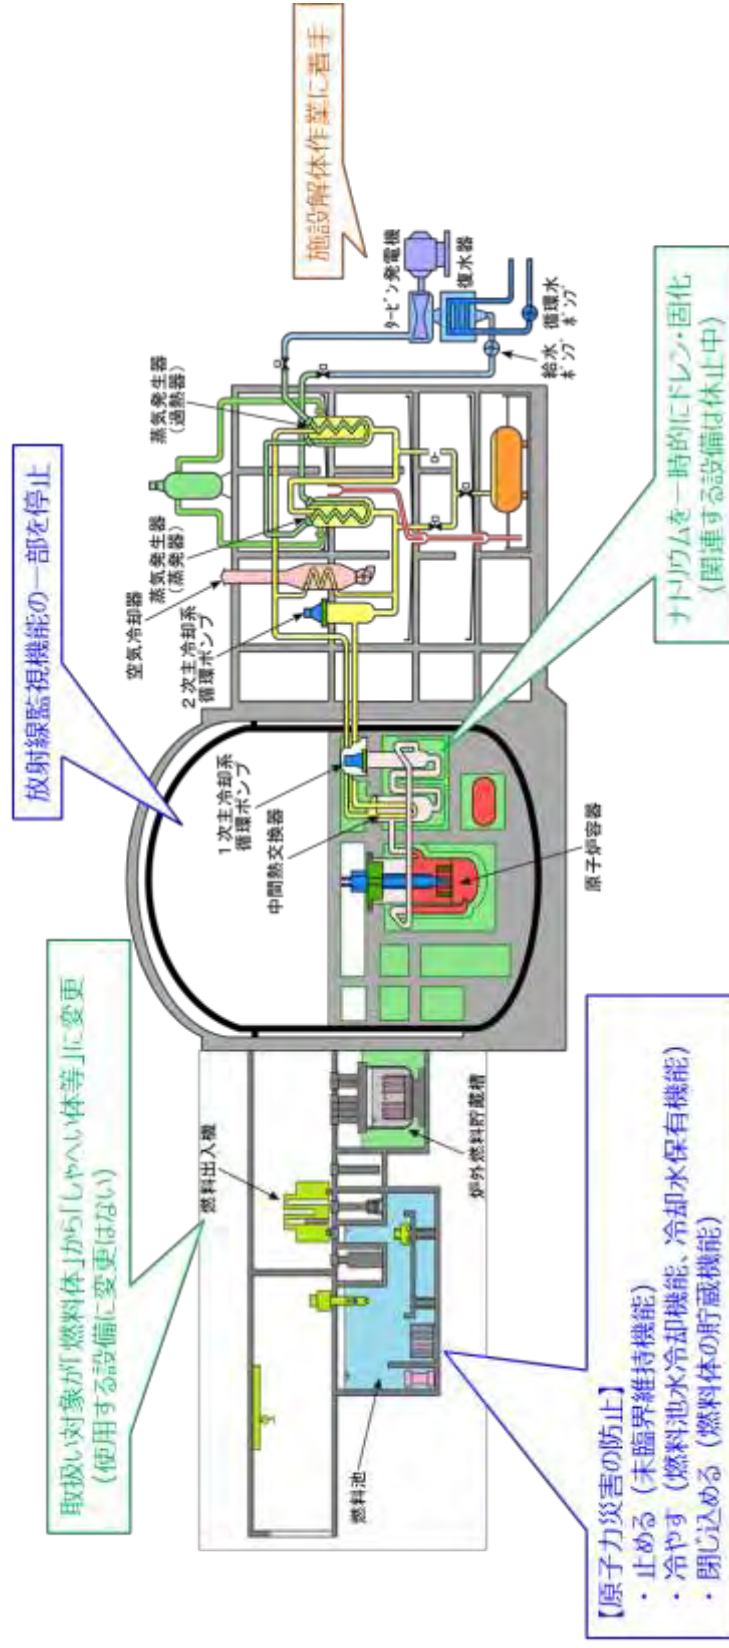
施設解体作業に着手

放射線監視機能の一部を停止

取扱い対象が「燃料体」から「しゃへい体等」に変更
（使用する設備に変更はない）

ナトリウムを一時的にドレン・固化
（関連する設備は休止中）

【原子力災害の防止】
・止める（未臨界維持機能）
・冷やす（燃料池水冷却機能、冷却水保有機能）
・閉じ込める（燃料体の貯蔵機能）

燃料出入機
炉外燃料貯蔵槽
燃料池
1次主冷却系循環ポンプ
中間熱交換器
原子炉容器
2次主冷却系循環ポンプ
空気冷却器
蒸気発生器（蒸発器）
蒸気発生器（過熱器）
タービン発電機
復水器
給水ポンプ
循環水ポンプ